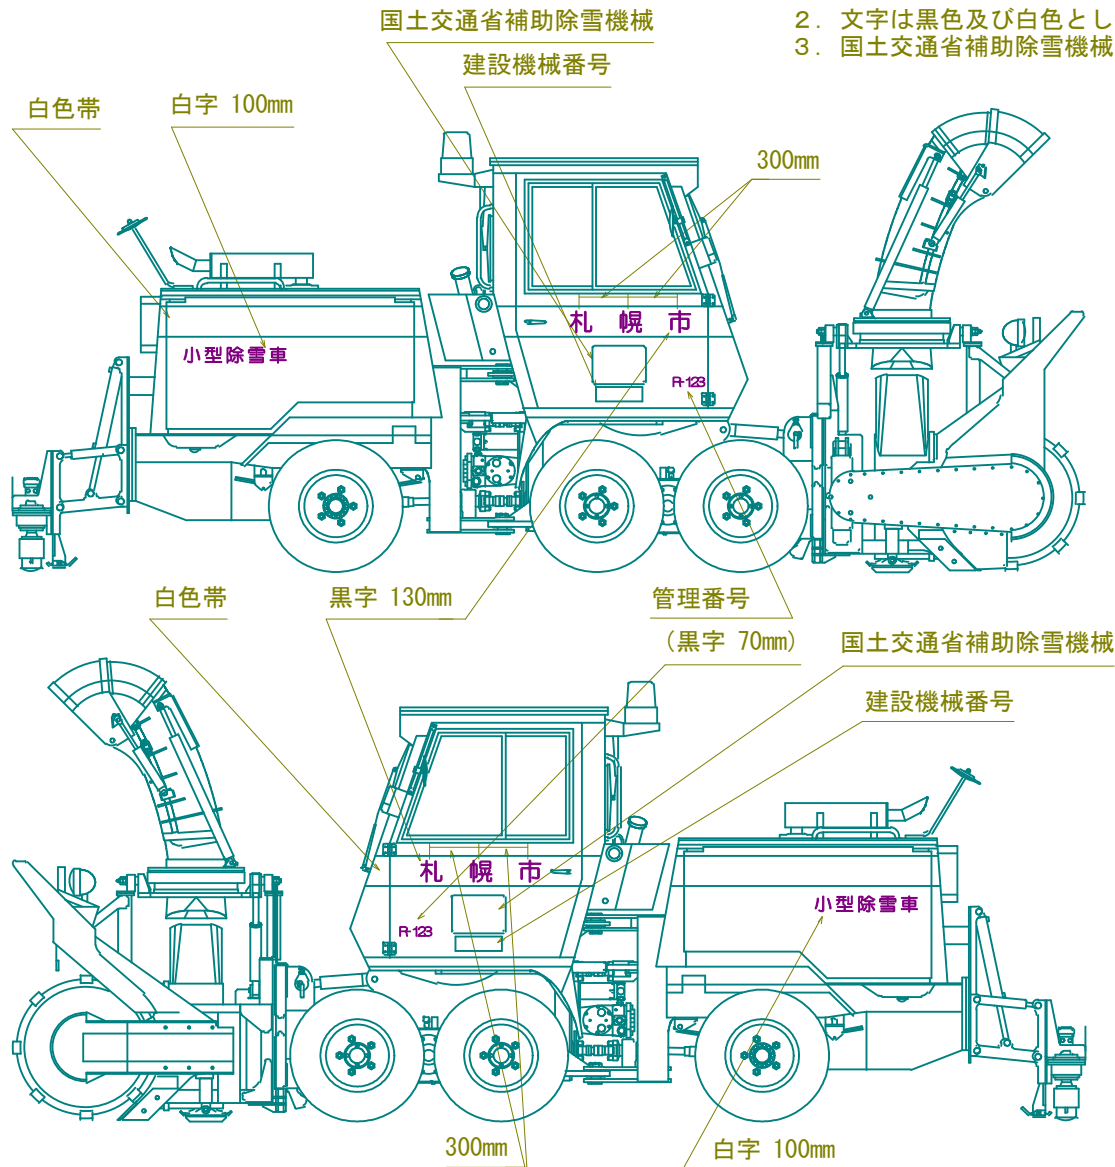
国土交通省補助除雪機械

2．文字は黒色及び白色とし
3．国土交通省補助除雪機械

建設機械番号

白色帯

白字 100mm

300mm

札　幌　市

小型除雪車

R-123

白色帯

黒字 130mm

管理番号

（黒字 70mm）

国土交通省補助除雪機械

建設機械番号

札　幌　市

小型除雪車

R-123

300mm

白字 100mm